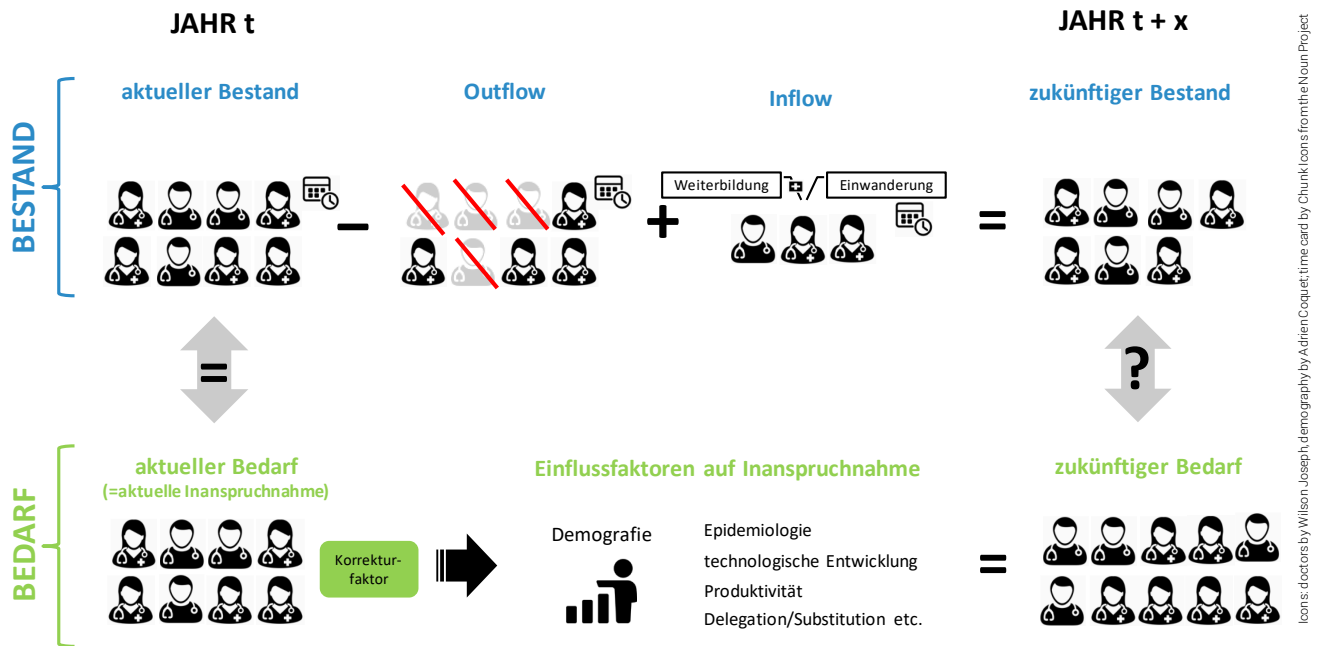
JAHR t

JAHR t + x

BESTAND

aktueller Bestand

Outflow

Inflow

zukünftiger Bestand

−

+

Weiterbildung / Einwanderung

=

=

?

BEDARF

aktueller Bedarf
(=aktuelle Inanspruchnahme)

Korrekturfaktor

Einflussfaktoren auf Inanspruchnahme

Demografie

Epidemiologie
technologische Entwicklung
Produktivität
Delegation/Substitution etc.

zukünftiger Bedarf

=

Icons: doctors by Wilson Joseph, demography by Adrien Coquet, time card by Chunk Icons from the Noun Project